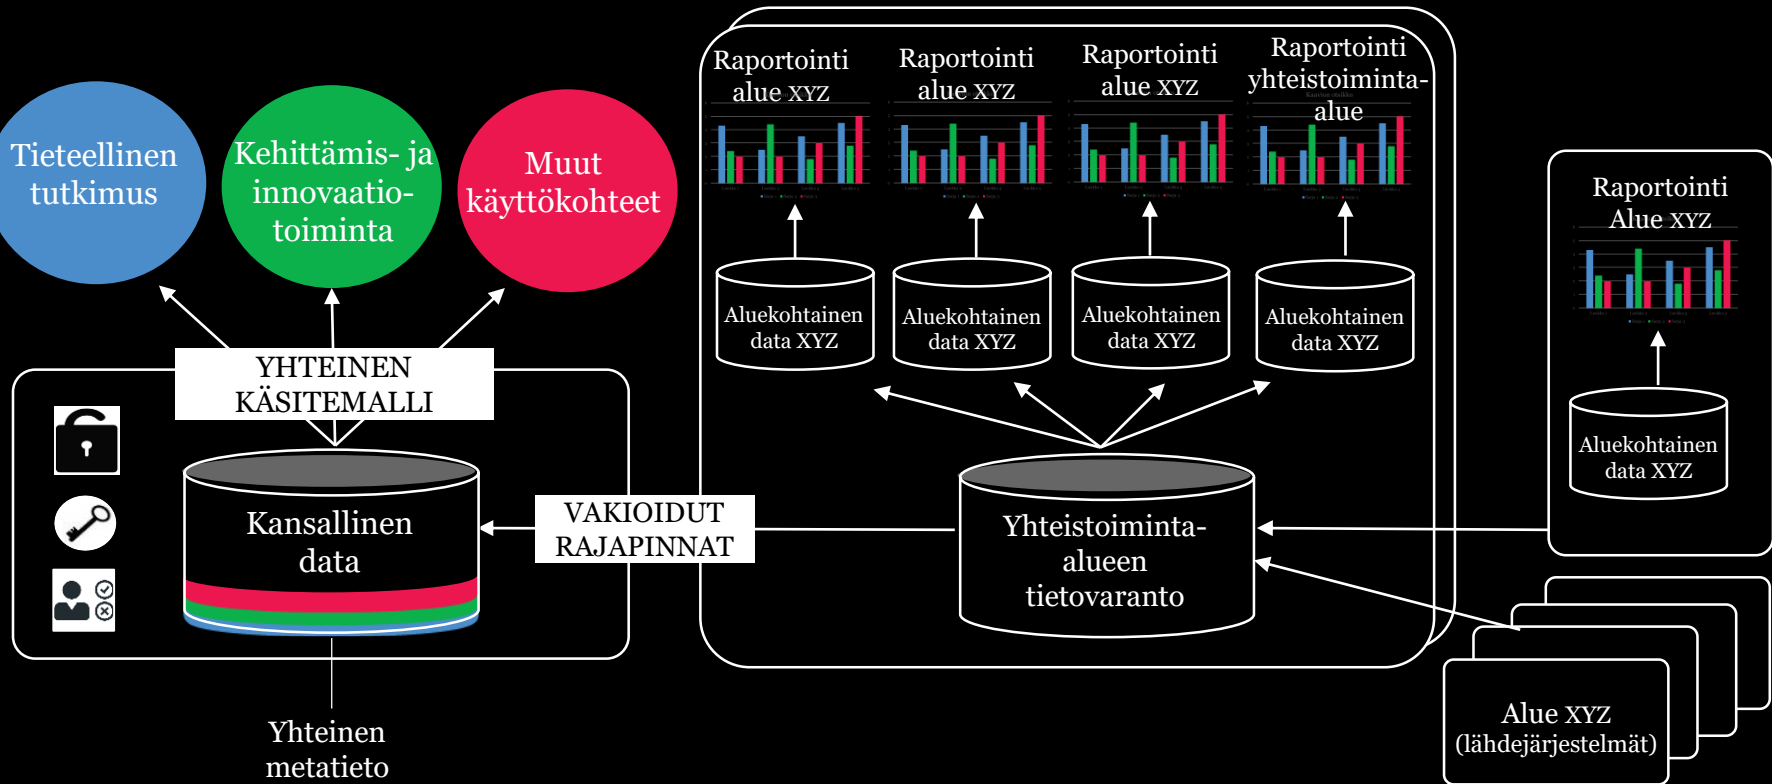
Tieteellinen tutkimus

Kehittämis- ja innovaatio-toiminta

Muut käyttökohteet

YHTEINEN KÄSITEMALLI

Kansallinen data

VAKIOIDUT RAJAPINNAT

Yhteinen metatieto

Raportointi alue XYZ

Raportointi alue XYZ

Raportointi alue XYZ

Raportointi yhteistoiminta-alue

Aluekohtainen data XYZ

Aluekohtainen data XYZ

Aluekohtainen data XYZ

Aluekohtainen data XYZ

Yhteistoiminta-alueen tietovaranto

Raportointi Alue XYZ

Aluekohtainen data XYZ

Alue XYZ (lähdejärjestelmät)